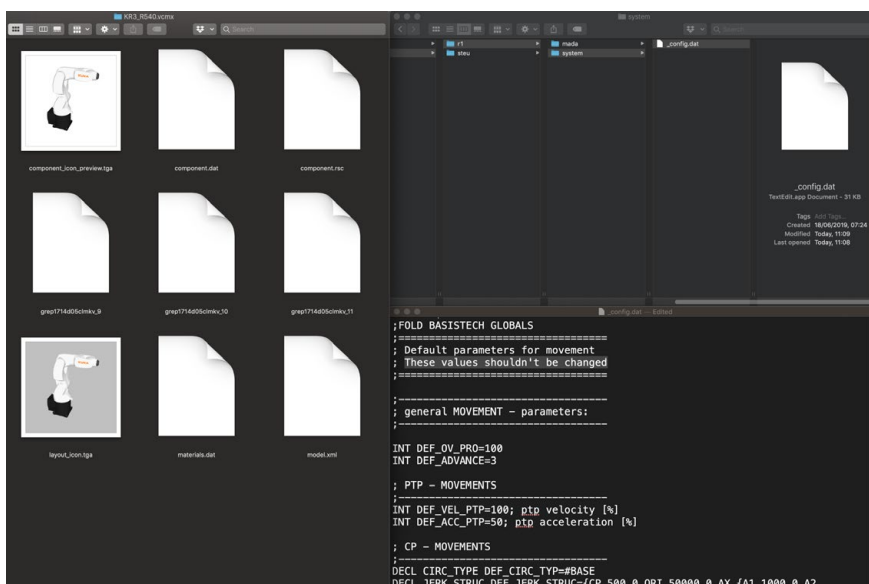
KR3_R540.vcmx

Search

component_icon_preview.tga

component.dat

component.rsc

grep1714d05clmkv_9

grep1714d05clmkv_10

grep1714d05clmkv_11

layout_icon.tga

materials.dat

model.xml

system

r1

steu

mada

system

_config.dat

_config.dat
TextEdit.app Document - 31 KB

Tags Add Tags...
Created 18/06/2019, 07:24
Modified Today, 11:09
Last opened Today, 11:08

_config.dat — Edited

;FOLD BASISTECH GLOBALS
;==================================
; Default parameters for movement
; These values shouldn't be changed
;==================================

;----------------------------------
; general MOVEMENT - parameters:
;----------------------------------

INT DEF_OV_PRO=100
INT DEF_ADVANCE=3

; PTP - MOVEMENTS
;----------------------------------
INT DEF_VEL_PTP=100; ptp velocity [%]
INT DEF_ACC_PTP=50; ptp acceleration [%]

; CP - MOVEMENTS
;----------------------------------
DECL CIRC_TYPE DEF_CIRC_TYP=#BASE
DECL JERK_STRUC DEF_JERK_STRUC={CP 500.0,ORI 50000.0,AX {A1 1000.0,A2 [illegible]